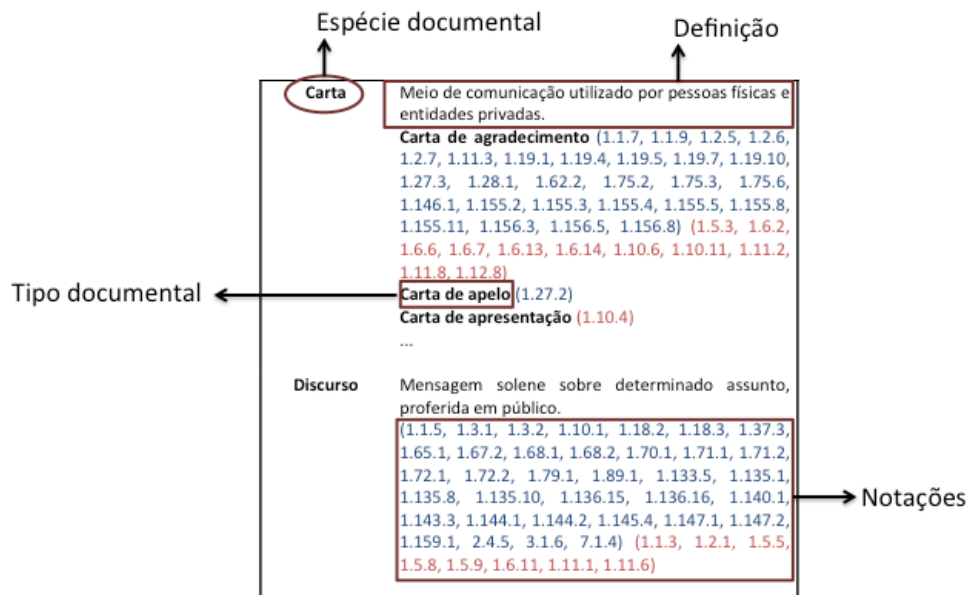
Espécie documental

Definição

Carta

Meio de comunicação utilizado por pessoas físicas e entidades privadas.

**Carta de agradecimento** (1.1.7, 1.1.9, 1.2.5, 1.2.6, 1.2.7, 1.11.3, 1.19.1, 1.19.4, 1.19.5, 1.19.7, 1.19.10, 1.27.3, 1.28.1, 1.62.2, 1.75.2, 1.75.3, 1.75.6, 1.146.1, 1.155.2, 1.155.3, 1.155.4, 1.155.5, 1.155.8, 1.155.11, 1.156.3, 1.156.5, 1.156.8) (1.5.3, 1.6.2, 1.6.6, 1.6.7, 1.6.13, 1.6.14, 1.10.6, 1.10.11, 1.11.2, 1.11.8, 1.12.8)

Tipo documental

**Carta de apelo** (1.27.2)

**Carta de apresentação** (1.10.4)

...

Discurso

Mensagem solene sobre determinado assunto, proferida em público.

(1.1.5, 1.3.1, 1.3.2, 1.10.1, 1.18.2, 1.18.3, 1.37.3, 1.65.1, 1.67.2, 1.68.1, 1.68.2, 1.70.1, 1.71.1, 1.71.2, 1.72.1, 1.72.2, 1.79.1, 1.89.1, 1.133.5, 1.135.1, 1.135.8, 1.135.10, 1.136.15, 1.136.16, 1.140.1, 1.143.3, 1.144.1, 1.144.2, 1.145.4, 1.147.1, 1.147.2, 1.159.1, 2.4.5, 3.1.6, 7.1.4) (1.1.3, 1.2.1, 1.5.5, 1.5.8, 1.5.9, 1.6.11, 1.11.1, 1.11.6)

Notações